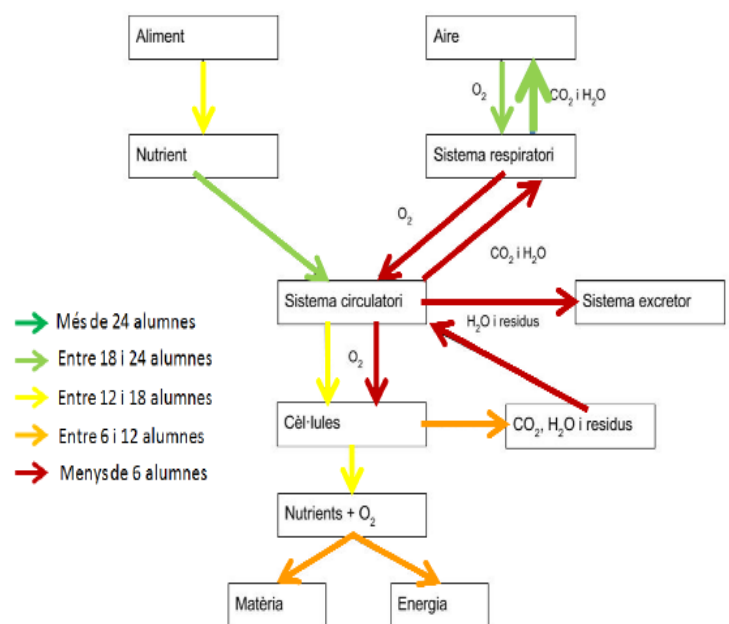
Aliment

Aire

$O_2$

$CO_2$ i $H_2O$

Nutrient

Sistema respiratori

$O_2$

$CO_2$ i $H_2O$

Sistema circulatori

Sistema excretor

$H_2O$ i residus

$O_2$

Cèl·lules

$CO_2$, $H_2O$ i residus

Nutrients + $O_2$

Matèria

Energia

Més de 24 alumnes

Entre 18 i 24 alumnes

Entre 12 i 18 alumnes

Entre 6 i 12 alumnes

Menys de 6 alumnes